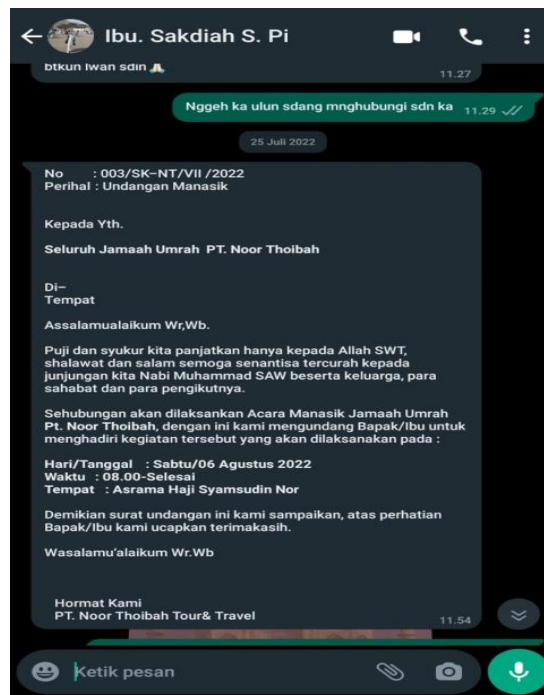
Ibu. Sakdiah S. Pi

btkun Iwan sdin 🙏 11.27

Nggeh ka ulun sdang mnghubungi sdn ka 11.29

25 Juli 2022

No : 003/SK-NT/VII /2022
Perihal : Undangan Manasik

Kepada Yth.

Seluruh Jamaah Umrah PT. Noor Thoibah

Di–
Tempat

Assalamualaikum Wr,Wb.

Puji dan syukur kita panjatkan hanya kepada Allah SWT, shalawat dan salam semoga senantisa tercurah kepada junjungan kita Nabi Muhammad SAW beserta keluarga, para sahabat dan para pengikutnya.

Sehubungan akan dilaksanakan Acara Manasik Jamaah Umrah Pt. Noor Thoibah, dengan ini kami mengundang Bapak/Ibu untuk menghadiri kegiatan tersebut yang akan dilaksanakan pada :

Hari/Tanggal : Sabtu/06 Agustus 2022
Waktu : 08.00-Selesai
Tempat : Asrama Haji Syamsudin Nor

Demikian surat undangan ini kami sampaikan, atas perhatian Bapak/Ibu kami ucapkan terimakasih.

Wasalamu'alaikum Wr.Wb

Hormat Kami
PT. Noor Thoibah Tour& Travel 11.54

Ketik pesan